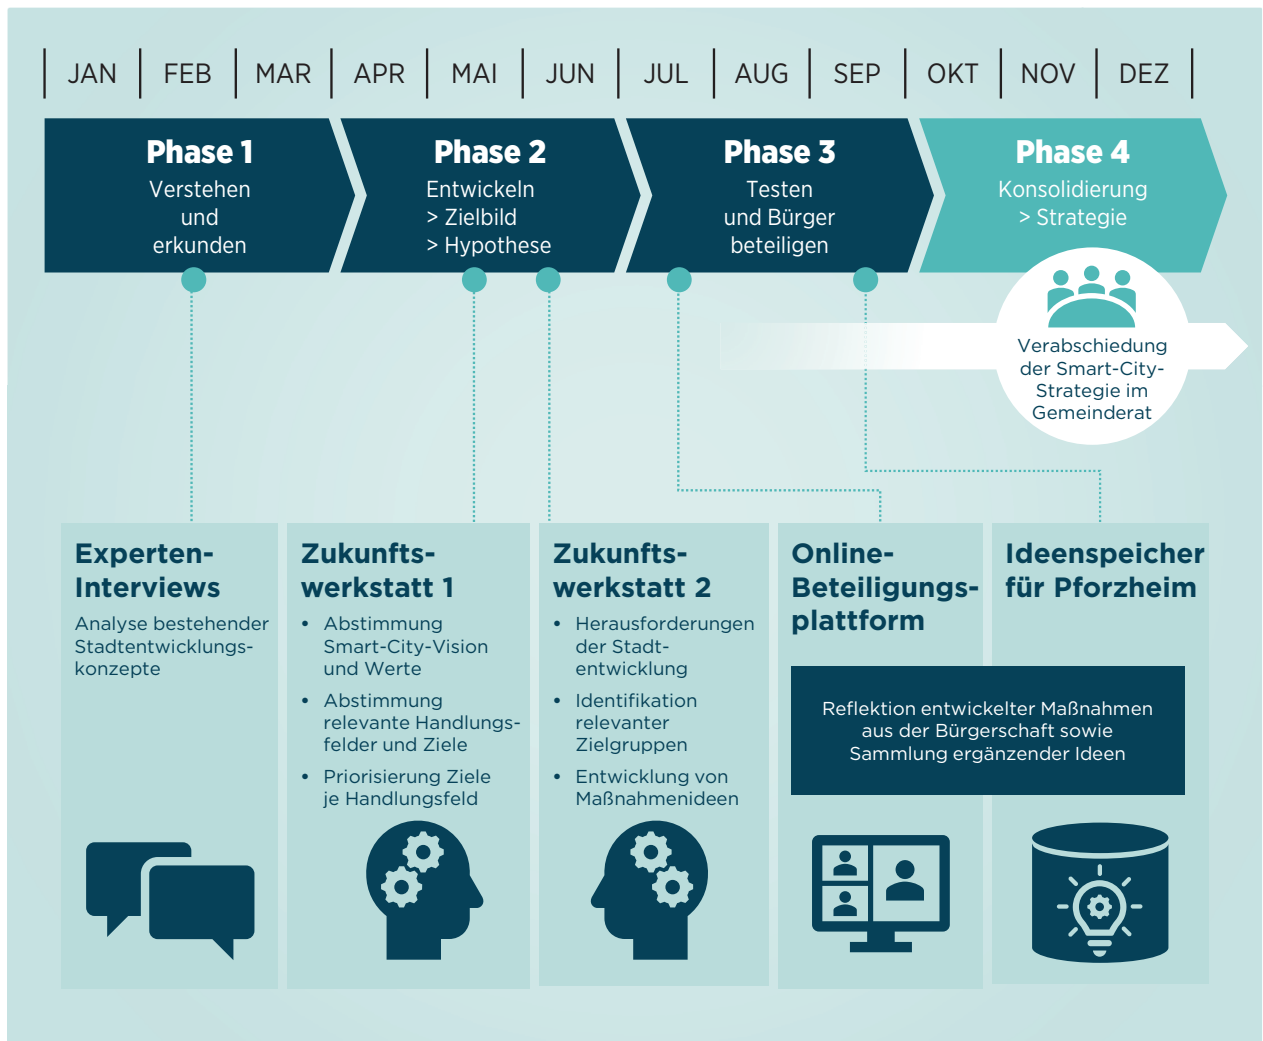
| JAN | FEB | MAR | APR | MAI | JUN | JUL | AUG | SEP | OKT | NOV | DEZ |

**Phase 1**
Verstehen und erkunden

**Phase 2**
Entwickeln
> Zielbild
> Hypothese

**Phase 3**
Testen und Bürger beteiligen

**Phase 4**
Konsolidierung
> Strategie

Verabschiedung der Smart-City-Strategie im Gemeinderat

**Experten-Interviews**
Analyse bestehender Stadtentwicklungskonzepte

**Zukunftswerkstatt 1**
• Abstimmung Smart-City-Vision und Werte
• Abstimmung relevante Handlungsfelder und Ziele
• Priorisierung Ziele je Handlungsfeld

**Zukunftswerkstatt 2**
• Herausforderungen der Stadtentwicklung
• Identifikation relevanter Zielgruppen
• Entwicklung von Maßnahmenideen

**Online-Beteiligungsplattform**

**Ideenspeicher für Pforzheim**

Reflektion entwickelter Maßnahmen aus der Bürgerschaft sowie Sammlung ergänzender Ideen